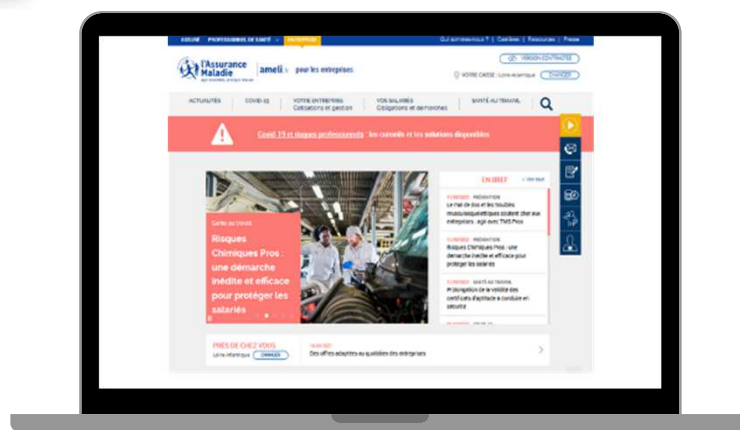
ASSURÉ PROFESSIONNEL DE SANTÉ ENTREPRISE

Qui sommes-nous ? | Carrières | Ressources | Presse

l'Assurance Maladie

ameli pour les entreprises

VERSION CONTRASTÉE

VOTRE CAISSE : Loire-Atlantique CHANGER

ACTUALITÉS | COVID-19 | VOTRE ENTREPRISE Cotisations et gestion | VOS SALARIÉS Obligations et démarches | SANTÉ AU TRAVAIL

Covid-19 et risques professionnels : les conseils et les solutions disponibles

Santé au travail

Risques Chimiques Pros : une démarche inédite et efficace pour protéger les salariés

EN BREF

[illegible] PRÉVENTION
Le mal de dos et les troubles musculosquelettiques coûtent cher aux entreprises : agir avec TMS Pros

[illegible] PRÉVENTION
Risques Chimiques Pros : une démarche inédite et efficace pour protéger les salariés

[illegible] SANTÉ AU TRAVAIL
Prolongation de la validité des certificats d'aptitude à conduire en sécurité

PRÈS DE CHEZ VOUS
Loire-Atlantique CHANGER

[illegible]
Des offres adaptées au quotidien des entreprises